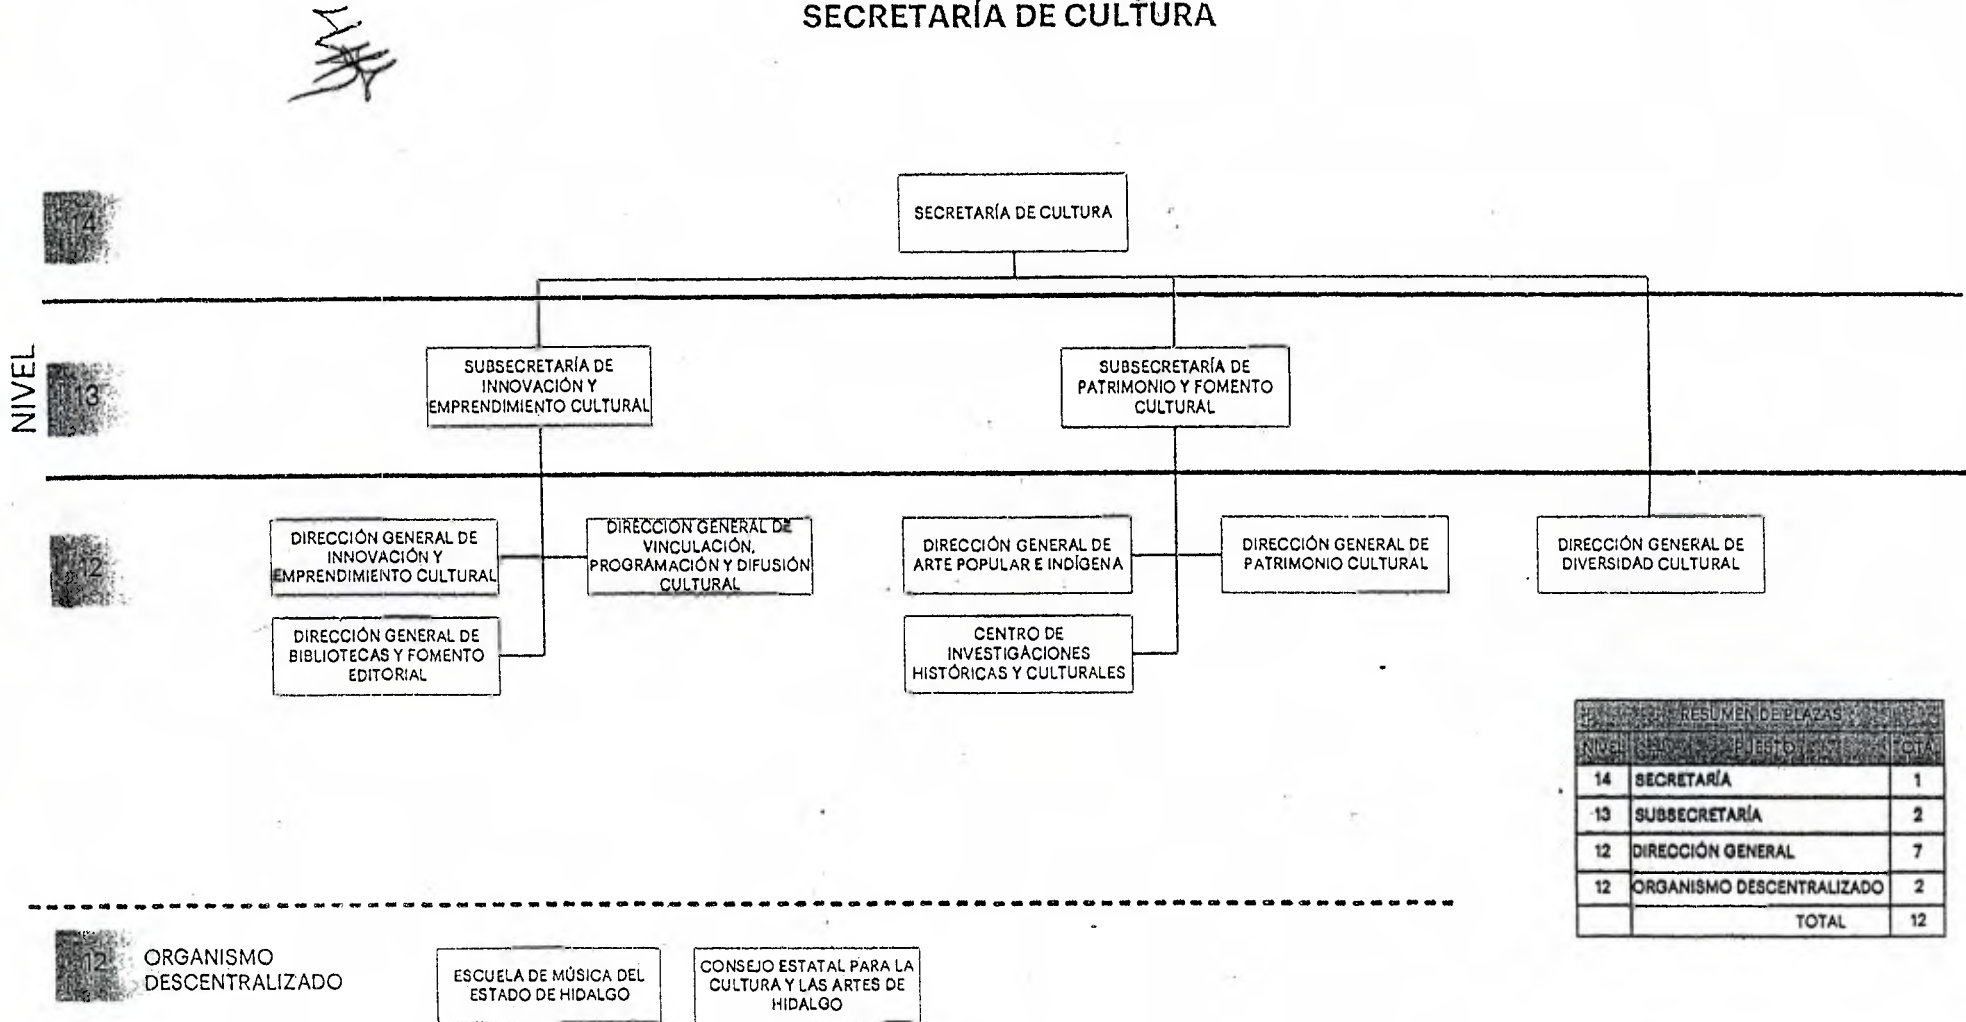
SECRETARÍA DE CULTURA

NIVEL

14

SECRETARÍA DE CULTURA

13

SUBSECRETARÍA DE INNOVACIÓN Y EMPRENDIMIENTO CULTURAL

SUBSECRETARÍA DE PATRIMONIO Y FOMENTO CULTURAL

12

DIRECCIÓN GENERAL DE INNOVACIÓN Y EMPRENDIMIENTO CULTURAL

DIRECCIÓN GENERAL DE VINCULACIÓN, PROGRAMACIÓN Y DIFUSIÓN CULTURAL

DIRECCIÓN GENERAL DE BIBLIOTECAS Y FOMENTO EDITORIAL

DIRECCIÓN GENERAL DE ARTE POPULAR E INDÍGENA

DIRECCIÓN GENERAL DE PATRIMONIO CULTURAL

CENTRO DE INVESTIGACIONES HISTÓRICAS Y CULTURALES

DIRECCIÓN GENERAL DE DIVERSIDAD CULTURAL

| RESUMEN DE PLAZAS | | |
|---|---|---|
| NIVEL | PUESTO | CTA |
| 14 | SECRETARÍA | 1 |
| 13 | SUBSECRETARÍA | 2 |
| 12 | DIRECCIÓN GENERAL | 7 |
| 12 | ORGANISMO DESCENTRALIZADO | 2 |
| | TOTAL | 12 |

12 ORGANISMO DESCENTRALIZADO

ESCUELA DE MÚSICA DEL ESTADO DE HIDALGO

CONSEJO ESTATAL PARA LA CULTURA Y LAS ARTES DE HIDALGO